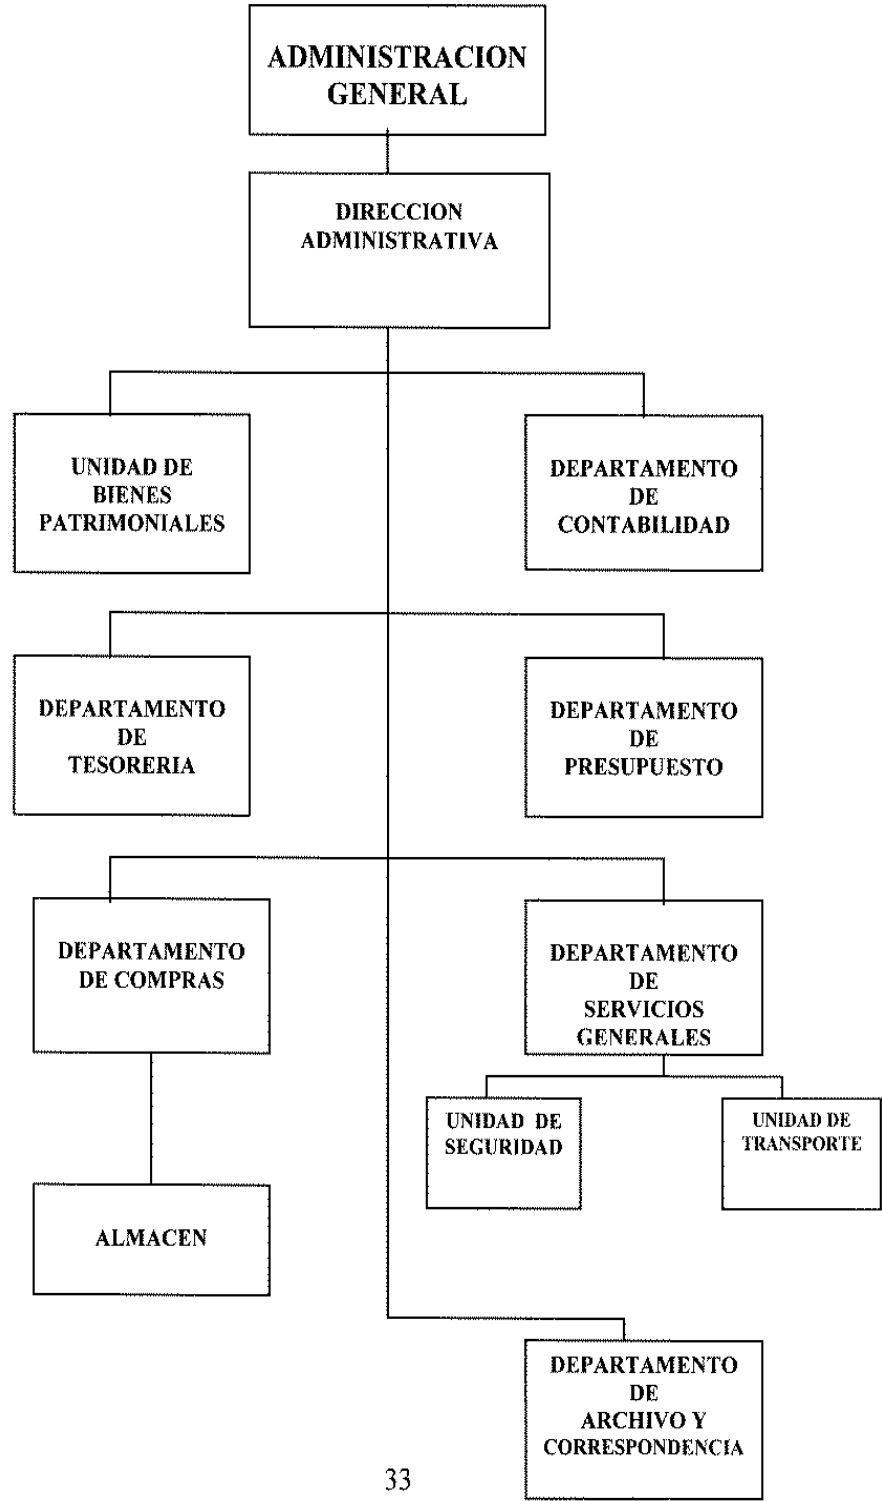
ADMINISTRACION GENERAL

DIRECCION ADMINISTRATIVA

UNIDAD DE BIENES PATRIMONIALES

DEPARTAMENTO DE CONTABILIDAD

DEPARTAMENTO DE TESORERIA

DEPARTAMENTO DE PRESUPUESTO

DEPARTAMENTO DE COMPRAS

DEPARTAMENTO DE SERVICIOS GENERALES

UNIDAD DE SEGURIDAD

UNIDAD DE TRANSPORTE

ALMACEN

DEPARTAMENTO DE ARCHIVO Y CORRESPONDENCIA

33